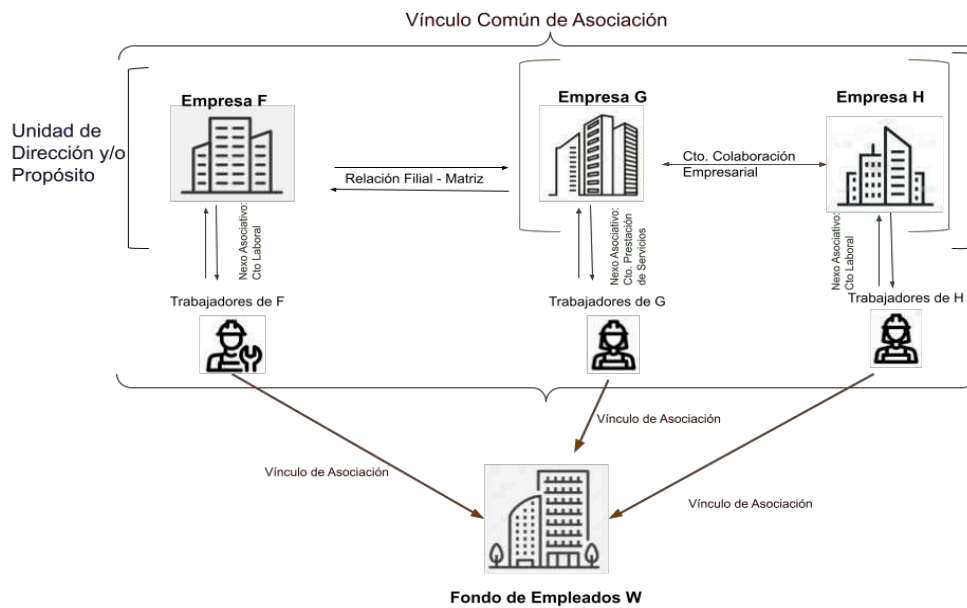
Vínculo Común de Asociación

Unidad de Dirección y/o Propósito

Empresa F

Empresa G

Empresa H

Relación Filial - Matriz

Cto. Colaboración Empresarial

Nexo Asociativo: Cto Laboral

Nexo Asociativo: Cto. Prestación de Servicios

Nexo Asociativo: Cto Laboral

Trabajadores de F

Trabajadores de G

Trabajadores de H

Vínculo de Asociación

Vínculo de Asociación

Vínculo de Asociación

Fondo de Empleados W